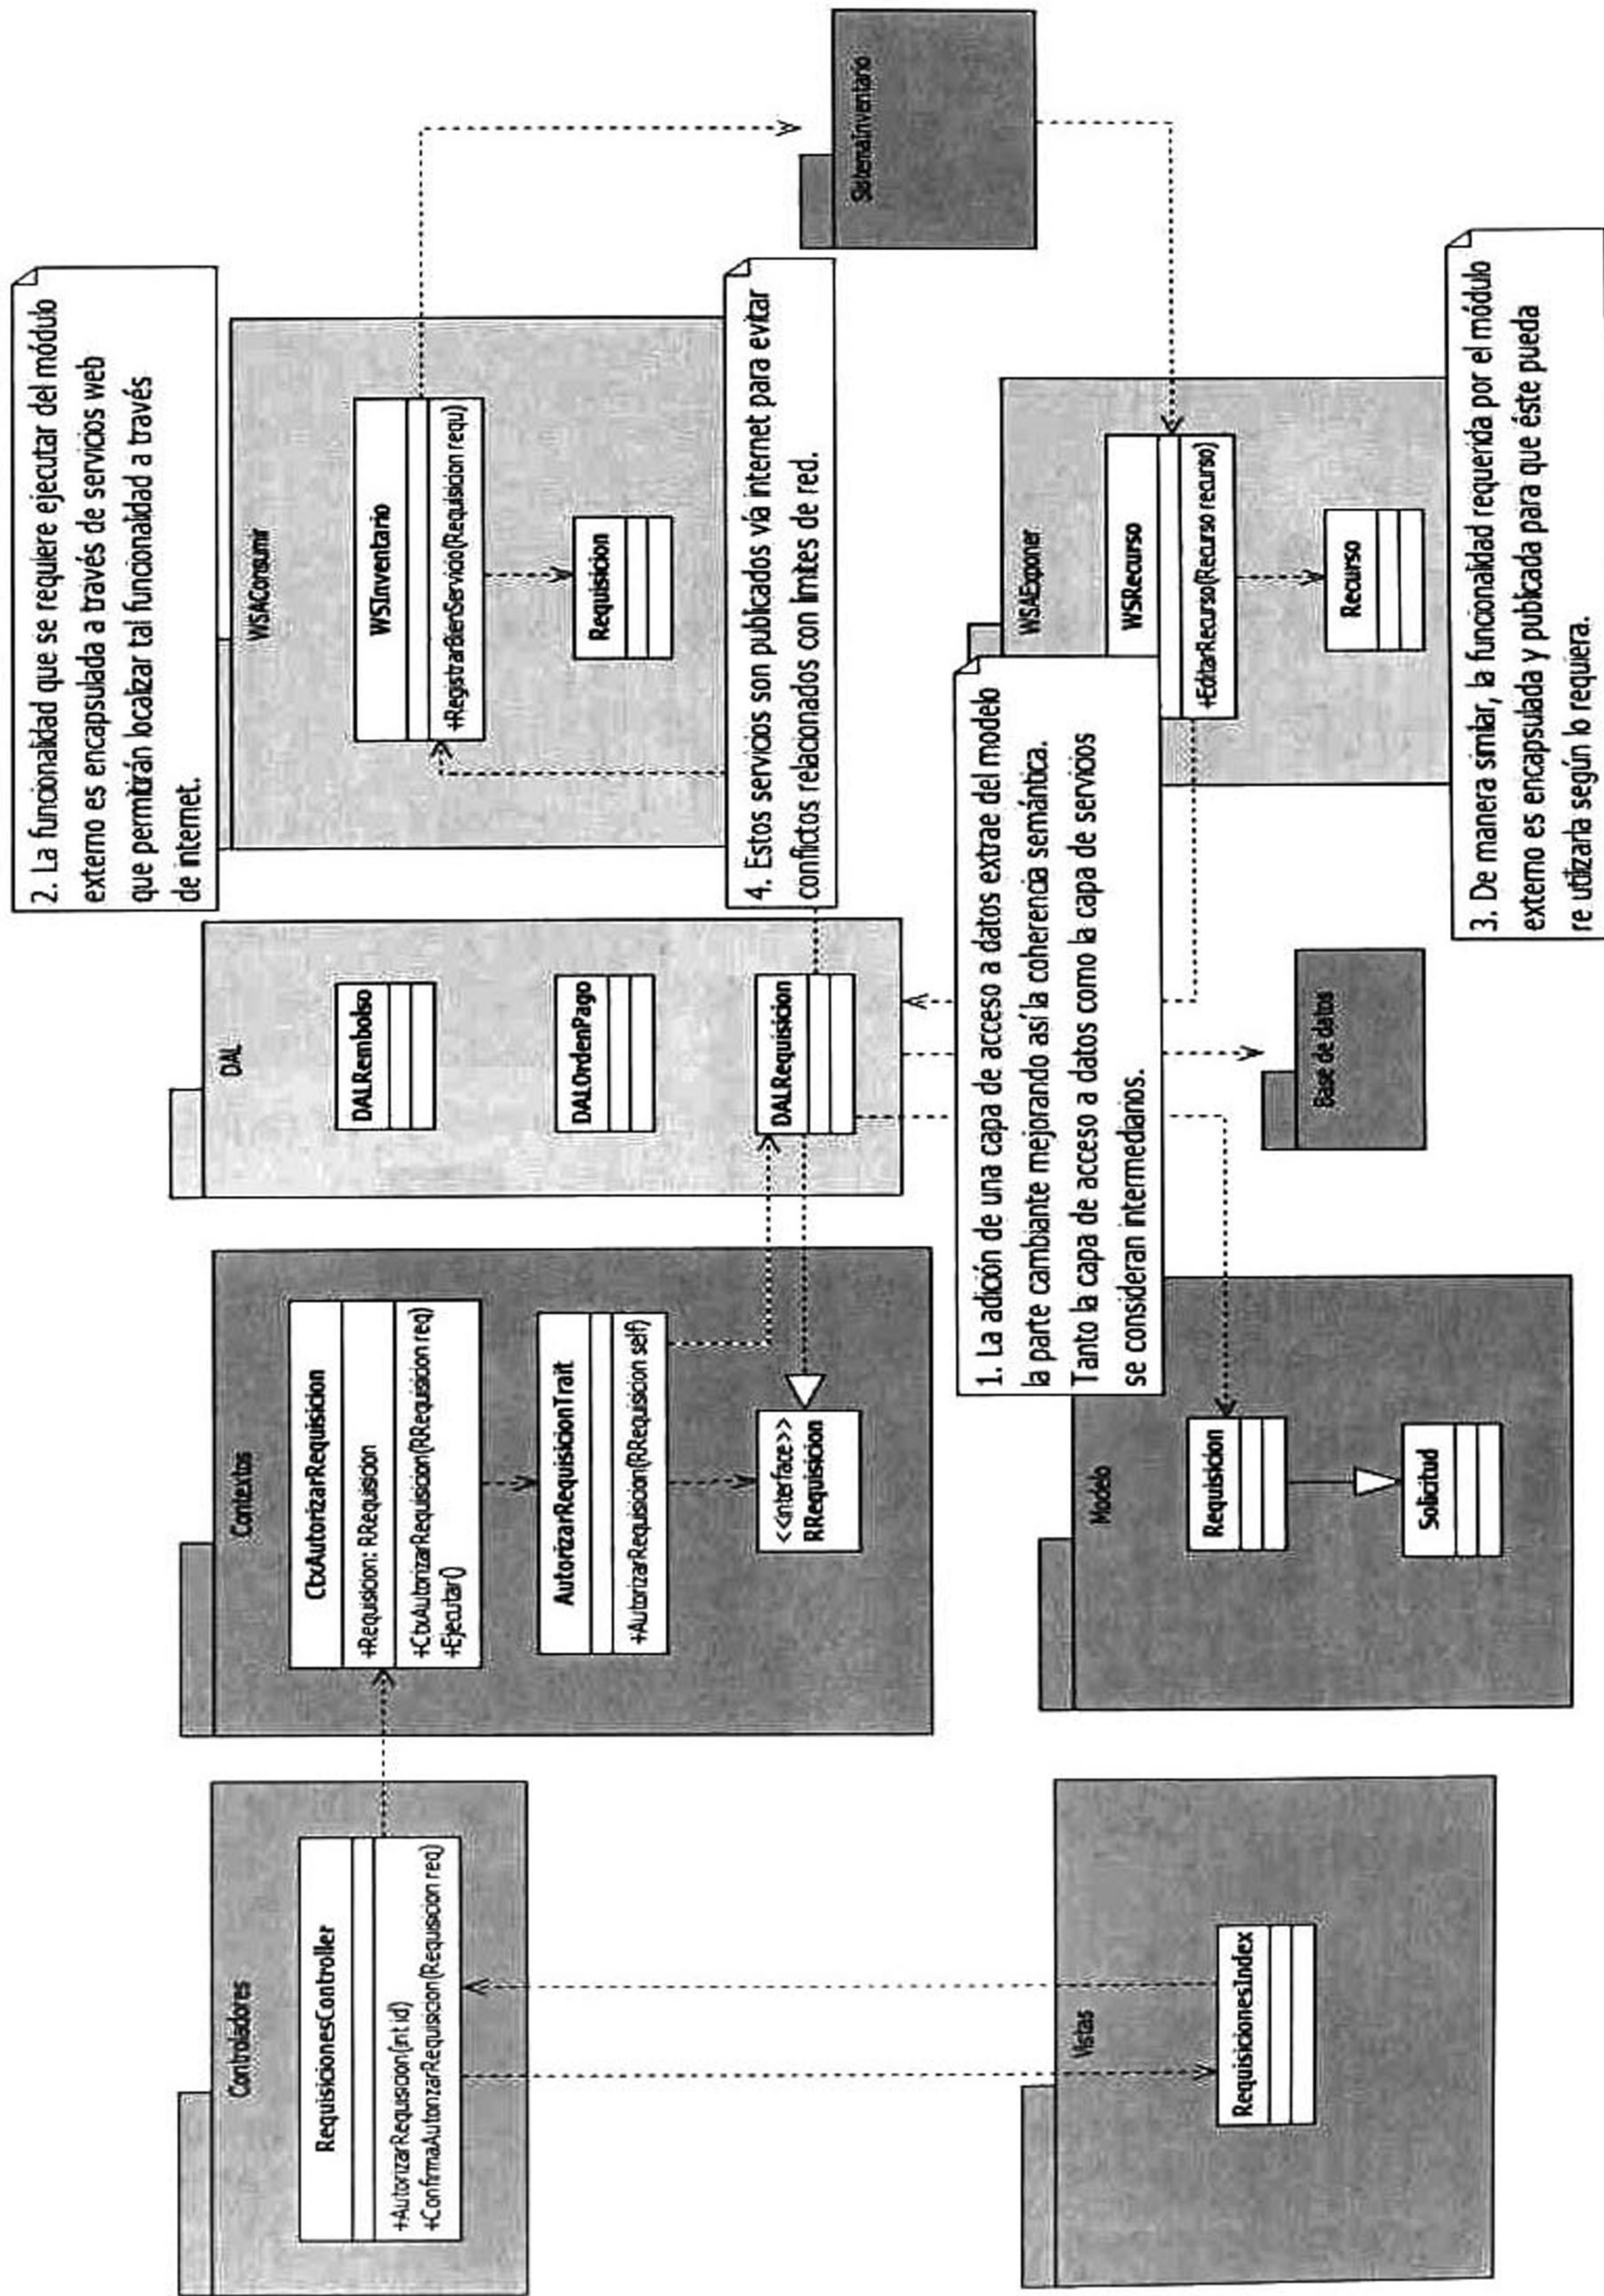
2. La funcionalidad que se requiere ejecutar del módulo externo es encapsulada a través de servicios web que permitirán localizar tal funcionalidad a través de internet.

SistemaInventario

WSAConsumir

WSInventario

+RegistrarBienServicio(Requisicion requ)

Requisicion

4. Estos servicios son publicados vía internet para evitar conflictos relacionados con límites de red.

WSAExponer

WSRecurso

+EditarRecurso(Recurso recurso)

Recurso

3. De manera similar, la funcionalidad requerida por el módulo externo es encapsulada y publicada para que éste pueda re utilizarla según lo requiera.

DAL

DALRembolso

DALOrdenPago

DALRequisicion

Base de datos

1. La adición de una capa de acceso a datos extrae del modelo la parte cambiante mejorando así la coherencia semántica. Tanto la capa de acceso a datos como la capa de servicios se consideran intermediarios.

Contextos

CtxAutorizarRequisicion

+Requisicion: RRequisicion

+CtxAutorizarRequisicion(RRequisicion req)
+Ejecutar()

AutorizarRequisicionTrait

+AutorizarRequisicion(RRequisicion self)

<<interface>>
RRequisicion

Modelo

Requisicion

Solicitud

Controladores

RequisicionesController

+AutorizarRequisicion(int id)
+ConfirmaAutorizarRequisicion(Requisicion req)

Vistas

RequisicionesIndex